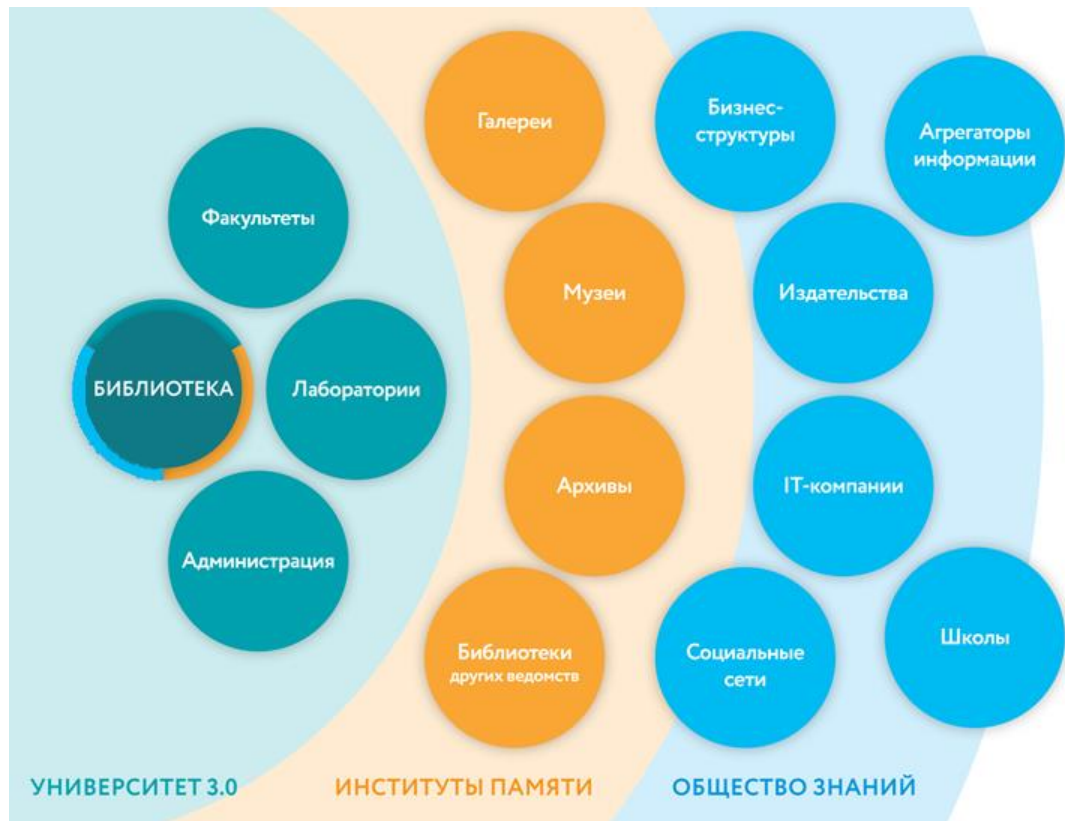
Факультеты

БИБЛИОТЕКА

Лаборатории

Администрация

Галереи

Музеи

Архивы

Библиотеки других ведомств

Бизнес-структуры

Агрегаторы информации

Издательства

IT-компании

Социальные сети

Школы

УНИВЕРСИТЕТ 3.0

ИНСТИТУТЫ ПАМЯТИ

ОБЩЕСТВО ЗНАНИЙ